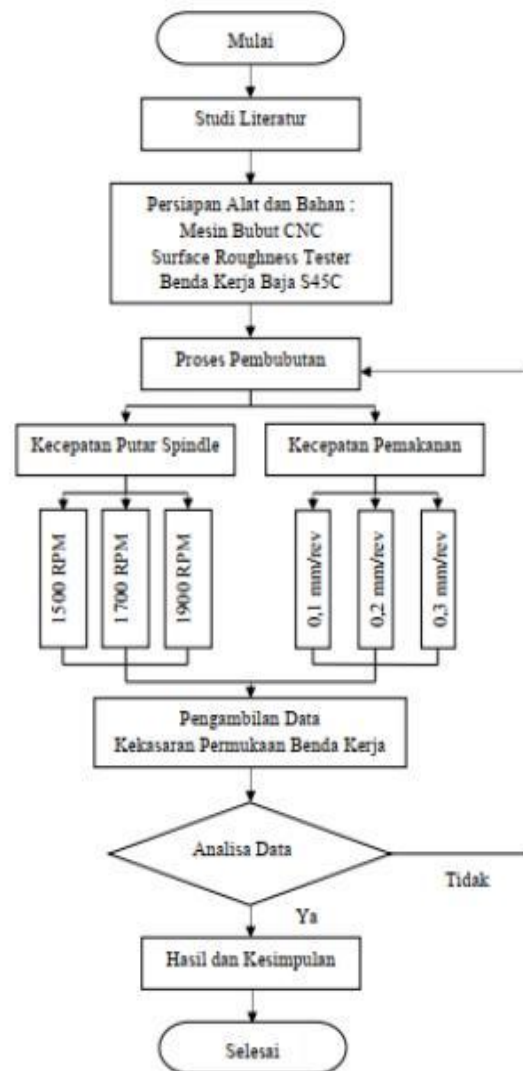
Mulai

Studi Literatur

Persiapan Alat dan Bahan :
Mesin Bubut CNC
Surface Roughness Tester
Benda Kerja Baja S45C

Proses Pembubutan

Kecepatan Putar Spindle

Kecepatan Pemakanan

1500 RPM

1700 RPM

1900 RPM

0,1 mm/rev

0,2 mm/rev

0,3 mm/rev

Pengambilan Data
Kekasaran Permukaan Benda Kerja

Analisa Data

Tidak

Ya

Hasil dan Kesimpulan

Selesai